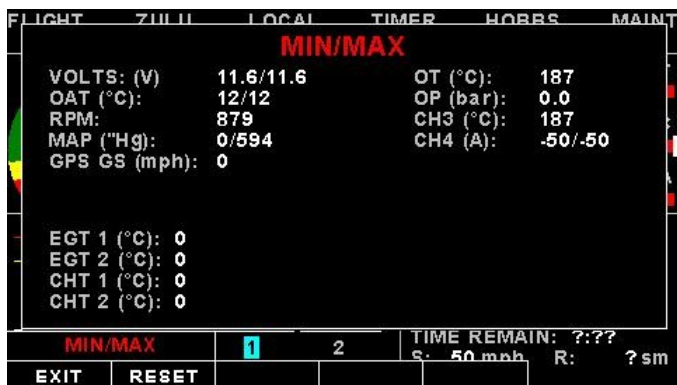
FLIGHT ZULU LOCAL TIMER HOBBS MAINT

MIN/MAX

| | | | |
|---|---|---|---|
| VOLTS: (V) | 11.6/11.6 | OT (°C): | 187 |
| OAT (°C): | 12/12 | OP (bar): | 0.0 |
| RPM: | 879 | CH3 (°C): | 187 |
| MAP ("Hg): | 0/594 | CH4 (A): | -50/-50 |
| GPS GS (mph): | 0 | | |

EGT 1 (°C): 0
EGT 2 (°C): 0
CHT 1 (°C): 0
CHT 2 (°C): 0

MIN/MAX 1 2 TIME REMAIN: ?:??
S: 50 mph R: ? sm

EXIT RESET